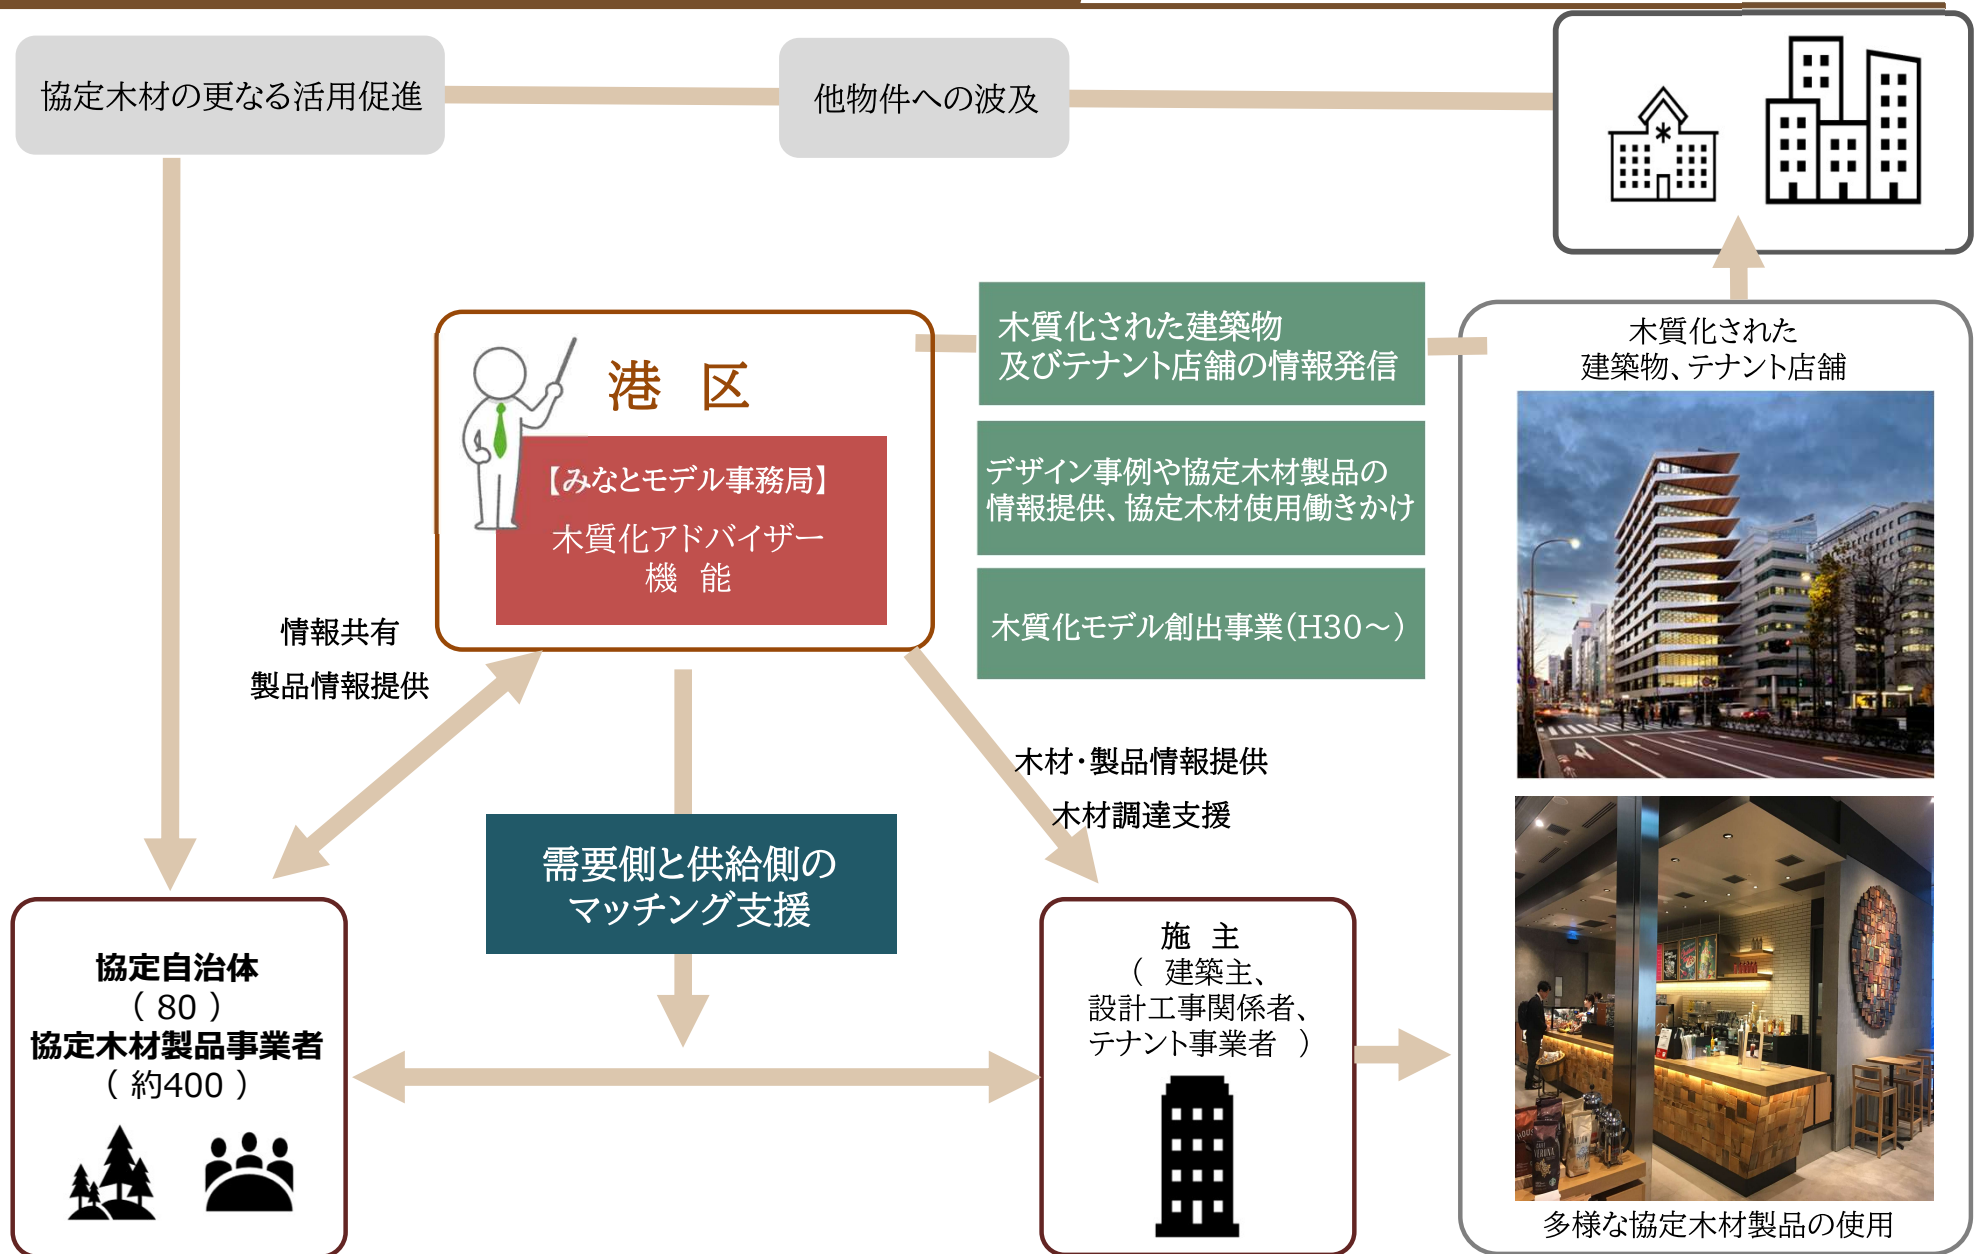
協定木材の更なる活用促進

他物件への波及

港　区

【みなとモデル事務局】

木質化アドバイザー
機　能

木質化された建築物
及びテナント店舗の情報発信

デザイン事例や協定木材製品の
情報提供、協定木材使用働きかけ

木質化モデル創出事業（H30～）

木質化された
建築物、テナント店舗

情報共有

製品情報提供

木材・製品情報提供

木材調達支援

需要側と供給側の
マッチング支援

協定自治体
（80）
協定木材製品事業者
（約400）

施　主
（　建築主、
設計工事関係者、
テナント事業者　）

多様な協定木材製品の使用